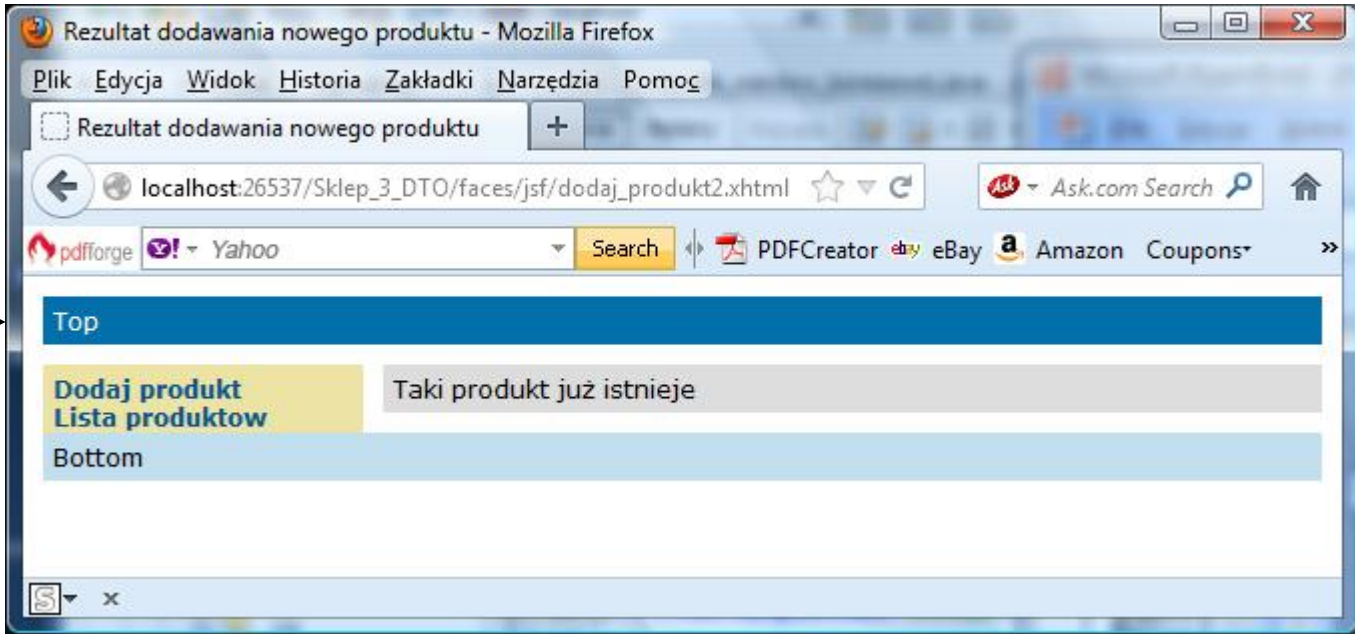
Rezultat dodawania nowego produktu - Mozilla Firefox

Plik Edycja Widok Historia Zakładki Narzędzia Pomoc

Rezultat dodawania nowego produktu +

localhost:26537/Sklep_3_DTO/faces/jsf/dodaj_produkt2.xhtml

Ask.com Search

pdfforge Yahoo Search PDFCreator eBay Amazon Coupons

Top

Dodaj produkt
Lista produktow

Taki produkt już istnieje

Bottom